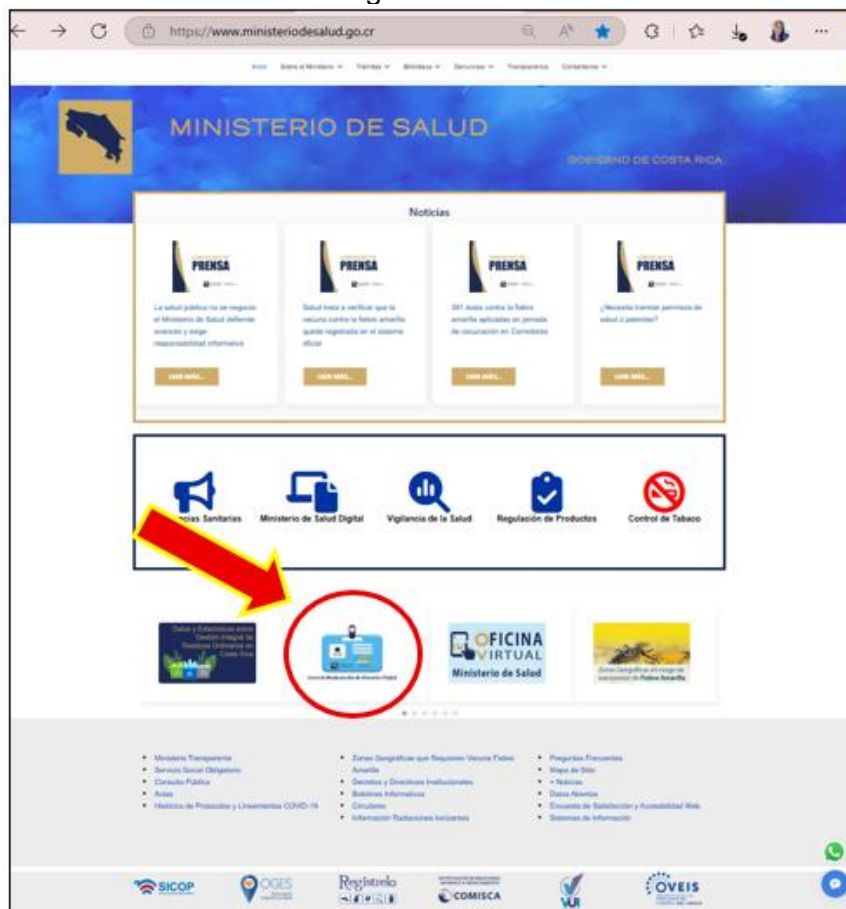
https://www.ministeriodesalud.go.cr

Inicio Sobre el Ministerio Trámites Biblioteca Servicios Transparencia Contáctenos

MINISTERIO DE SALUD

GOBIERNO DE COSTA RICA

Noticias

PRENSA

La salud pública no se negocia: el Ministerio de Salud defiende avances y exige responsabilidad informativa

LEER MÁS...

PRENSA

Salud insta a verificar que la vacuna contra la fiebre amarilla quede registrada en el sistema oficial

LEER MÁS...

PRENSA

381 dosis contra la fiebre amarilla aplicadas en jornada de vacunación en Corredores

LEER MÁS...

PRENSA

¿Necesita tramitar permisos de salud o patentes?

LEER MÁS...

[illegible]ncias Sanitarias

Ministerio de Salud Digital

Vigilancia de la Salud

Regulación de Productos

Control de Tabaco

Datos y Estadísticas sobre Gestión Integral de Residuos Ordinarios en Costa Rica

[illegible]

OFICINA VIRTUAL
Ministerio de Salud

Zonas Geográficas en riesgo de transmisión de Fiebre Amarilla

Ministerio Transparente
Servicio Social Obligatorio
Consulta Pública
Actas
Histórico de Protocolos y Lineamientos COVID-19

Zonas Geográficas que Requieren Vacuna Fiebre Amarilla
Decretos y Directrices Institucionales
Boletines Informativos
Circulares
Información Radiaciones Ionizantes

Preguntas Frecuentes
Mapa de Sitio
+ Noticias
Datos Abiertos
Encuesta de Satisfacción y Accesibilidad Web
Sistemas de Información

SICOP
OGES
Regístrelo
COMISCA
VUI
OVEIS